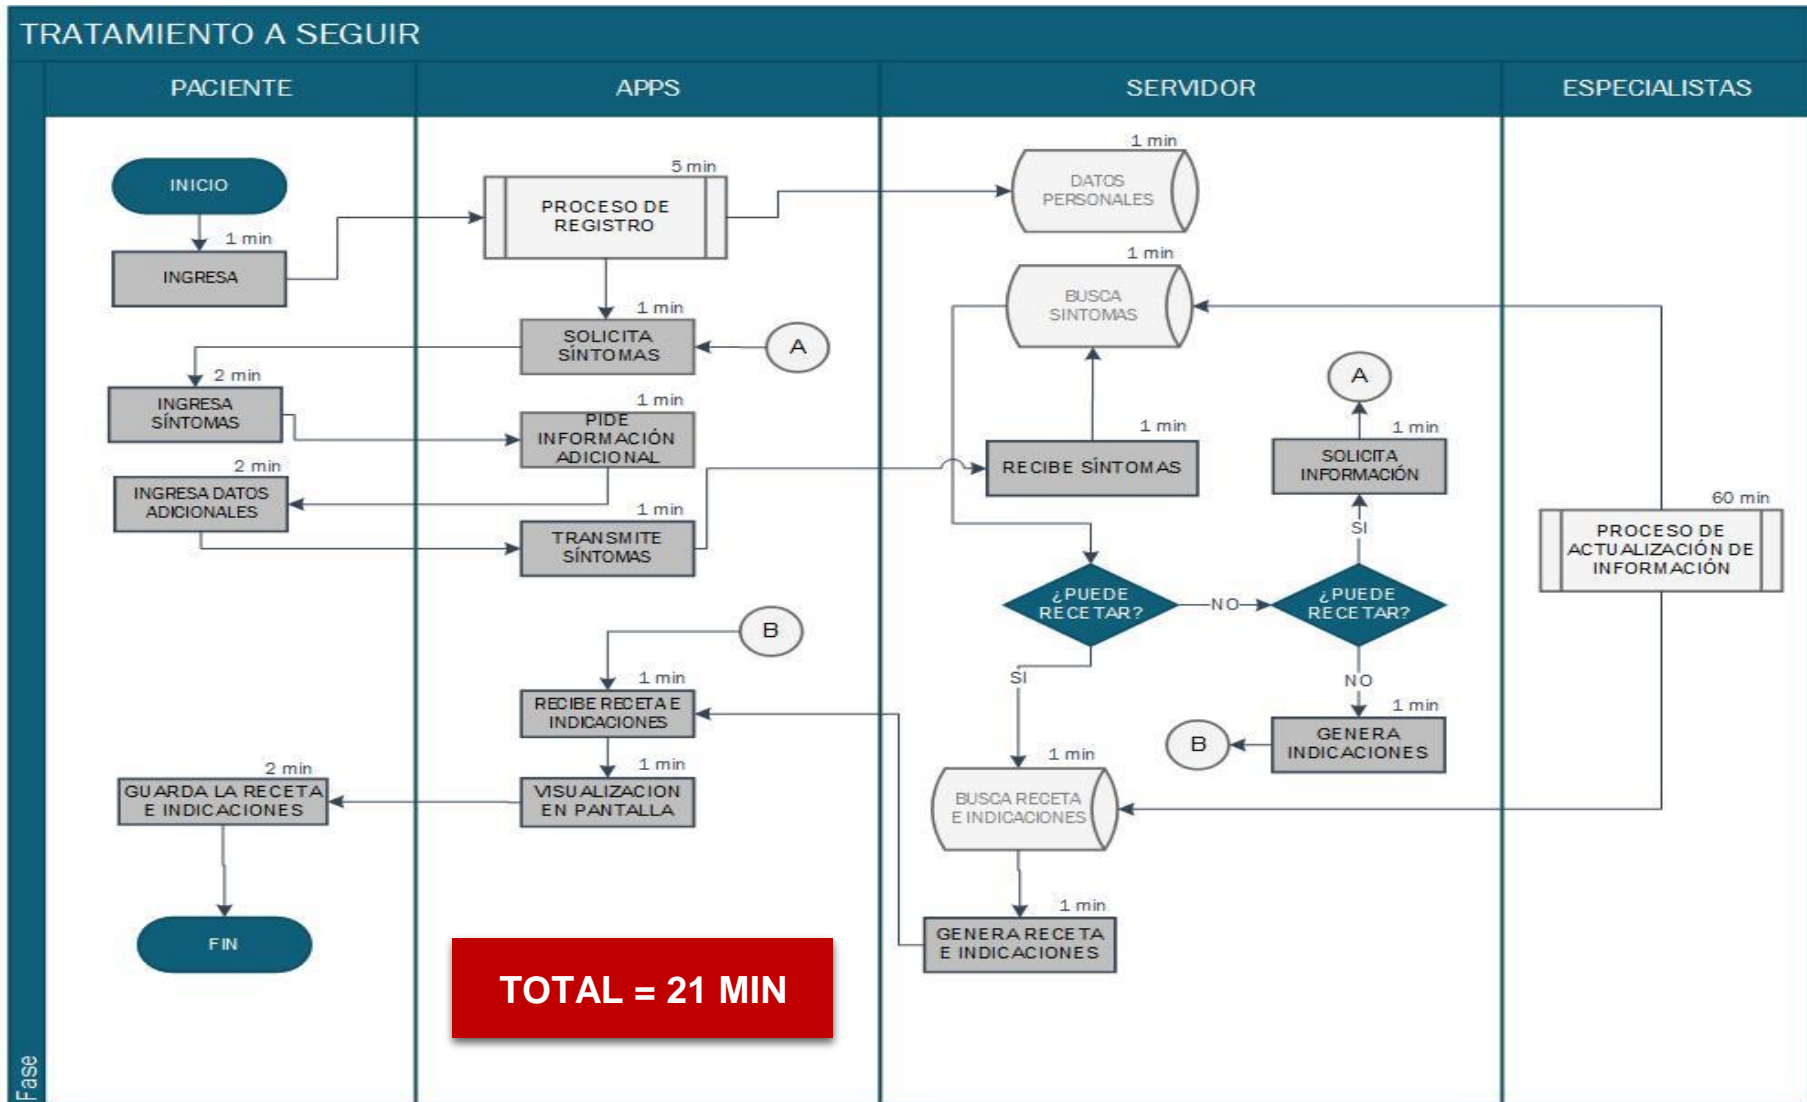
TRATAMIENTO A SEGUIR

PACIENTE

APPS

SERVIDOR

ESPECIALISTAS

INICIO

1 min

INGRESA

5 min

PROCESO DE REGISTRO

1 min

DATOS PERSONALES

1 min

BUSCA SINTOMAS

1 min

SOLICITA SÍNTOMAS

A

2 min

INGRESA SÍNTOMAS

1 min

PIDE INFORMACIÓN ADICIONAL

2 min

INGRESA DATOS ADICIONALES

1 min

TRANSMITE SÍNTOMAS

1 min

RECIBE SÍNTOMAS

A

1 min

SOLICITA INFORMACIÓN

SI

60 min

PROCESO DE ACTUALIZACIÓN DE INFORMACIÓN

¿PUEDE RECETAR?

NO

¿PUEDE RECETAR?

SI

NO

B

1 min

RECIBE RECETA E INDICACIONES

1 min

GENERA INDICACIONES

B

1 min

BUSCA RECETA E INDICACIONES

2 min

GUARDA LA RECETA E INDICACIONES

1 min

VISUALIZACION EN PANTALLA

1 min

GENERA RECETA E INDICACIONES

FIN

TOTAL = 21 MIN

Fase